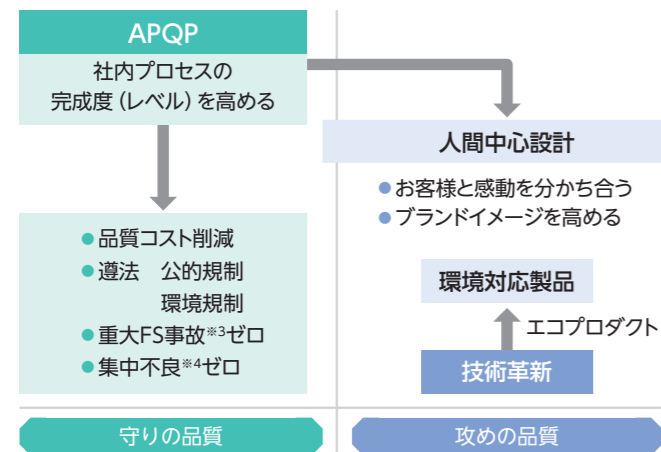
APQP

社内プロセスの完成度（レベル）を高める

人間中心設計

●お客様と感動を分かち合う
●ブランドイメージを高める

●品質コスト削減
●遵法　公的規制
　　　　環境規制
●重大FS事故$^{※3}$ゼロ
●集中不良$^{※4}$ゼロ

環境対応製品

エコプロダクト

技術革新

守りの品質

攻めの品質